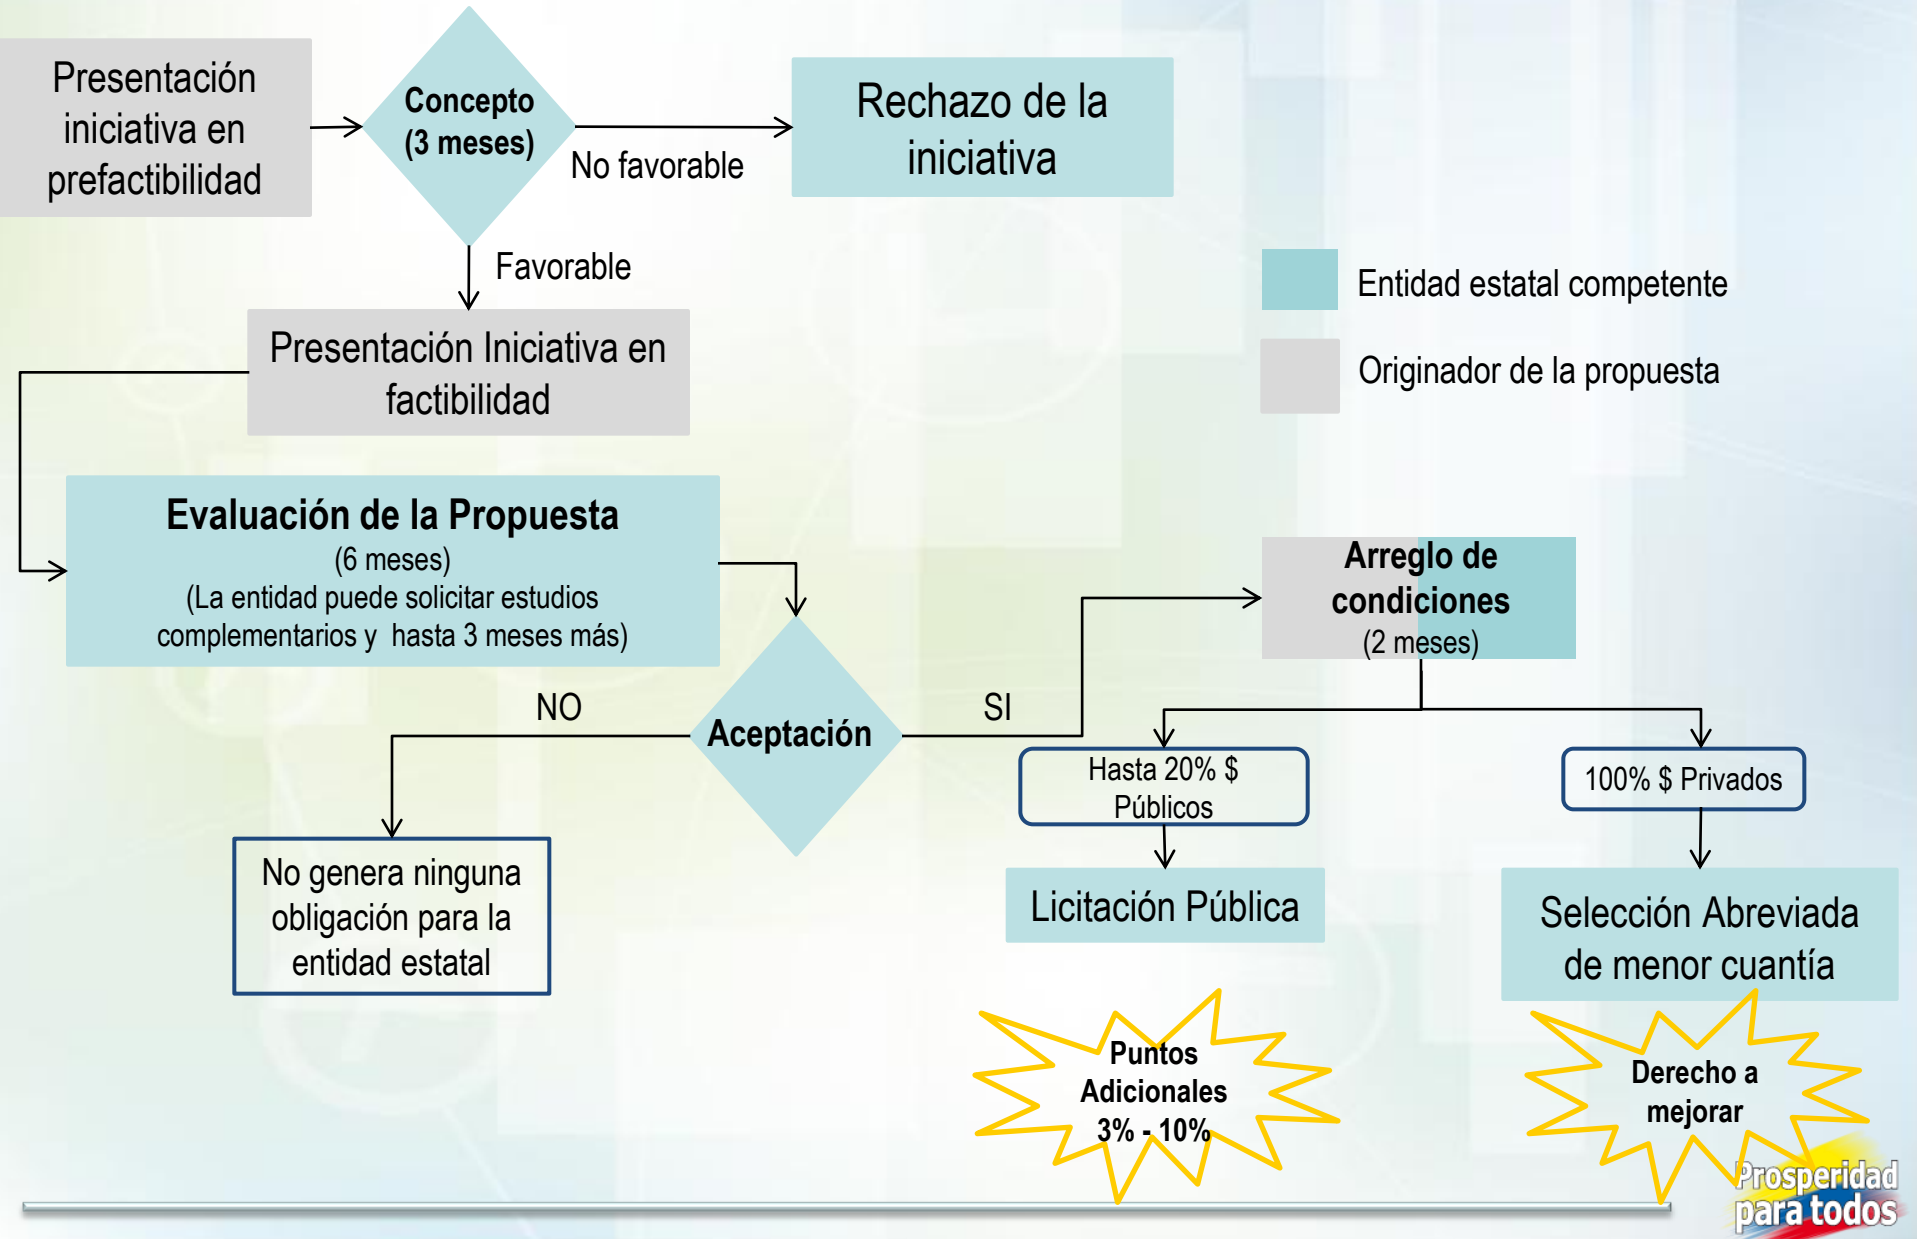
Presentación iniciativa en prefactibilidad

Concepto (3 meses)

No favorable

Rechazo de la iniciativa

Favorable

Entidad estatal competente

Originador de la propuesta

Presentación Iniciativa en factibilidad

Evaluación de la Propuesta
(6 meses)
(La entidad puede solicitar estudios complementarios y hasta 3 meses más)

Arreglo de condiciones
(2 meses)

NO

Aceptación

SI

Hasta 20% $ Públicos

100% $ Privados

No genera ninguna obligación para la entidad estatal

Licitación Pública

Selección Abreviada de menor cuantía

Puntos Adicionales 3% - 10%

Derecho a mejorar

Prosperidad para todos